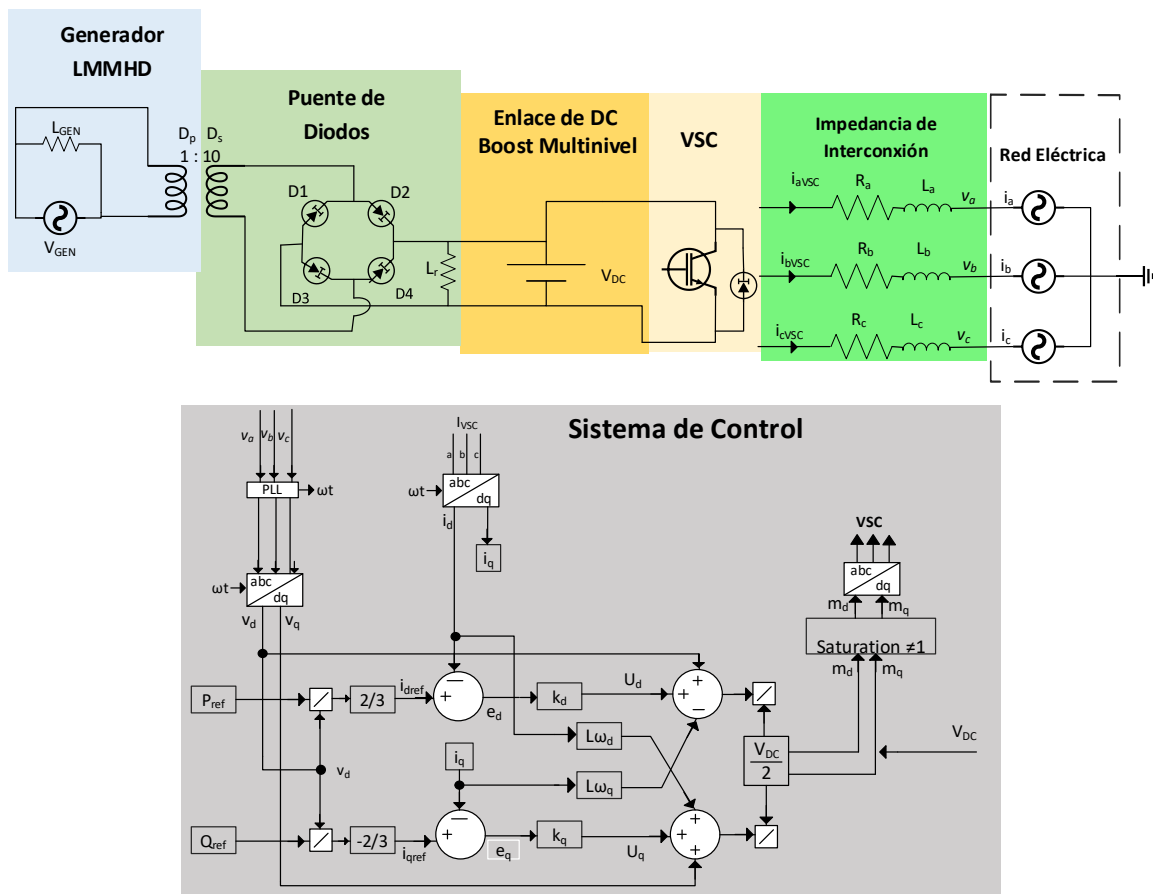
Generador LMMHD

$L_{GEN}$

$V_{GEN}$

Puente de Diodos

$D_p$ $D_s$
1 : 10

D1 D2
D3 D4

$L_f$

Enlace de DC Boost Multinivel

$V_{DC}$

VSC

Impedancia de Interconxión

$i_{aVSC}$ $R_a$ $L_a$ $v_a$
$i_{bVSC}$ $R_b$ $L_b$ $v_b$
$i_{cVSC}$ $R_c$ $L_c$ $v_c$

Red Eléctrica

$i_a$
$i_b$
$i_c$

Sistema de Control

$v_a$ $v_b$ $v_c$

PLL $\omega t$

$\omega t$ abc dq

$v_d$ $v_q$

$I_{VSC}$
a b c

$\omega t$ abc dq

$i_d$

$i_q$

VSC

abc dq

$m_d$ $m_q$

Saturation ≠1

$m_d$ $m_q$

$P_{ref}$

2/3

$i_{dref}$

$e_d$

$k_d$

$U_d$

$L\omega_d$

$V_{DC}$

$\frac{V_{DC}}{2}$

$v_d$

$i_q$

$L\omega_q$

$Q_{ref}$

-2/3

$i_{qref}$

$e_q$

$k_q$

$U_q$